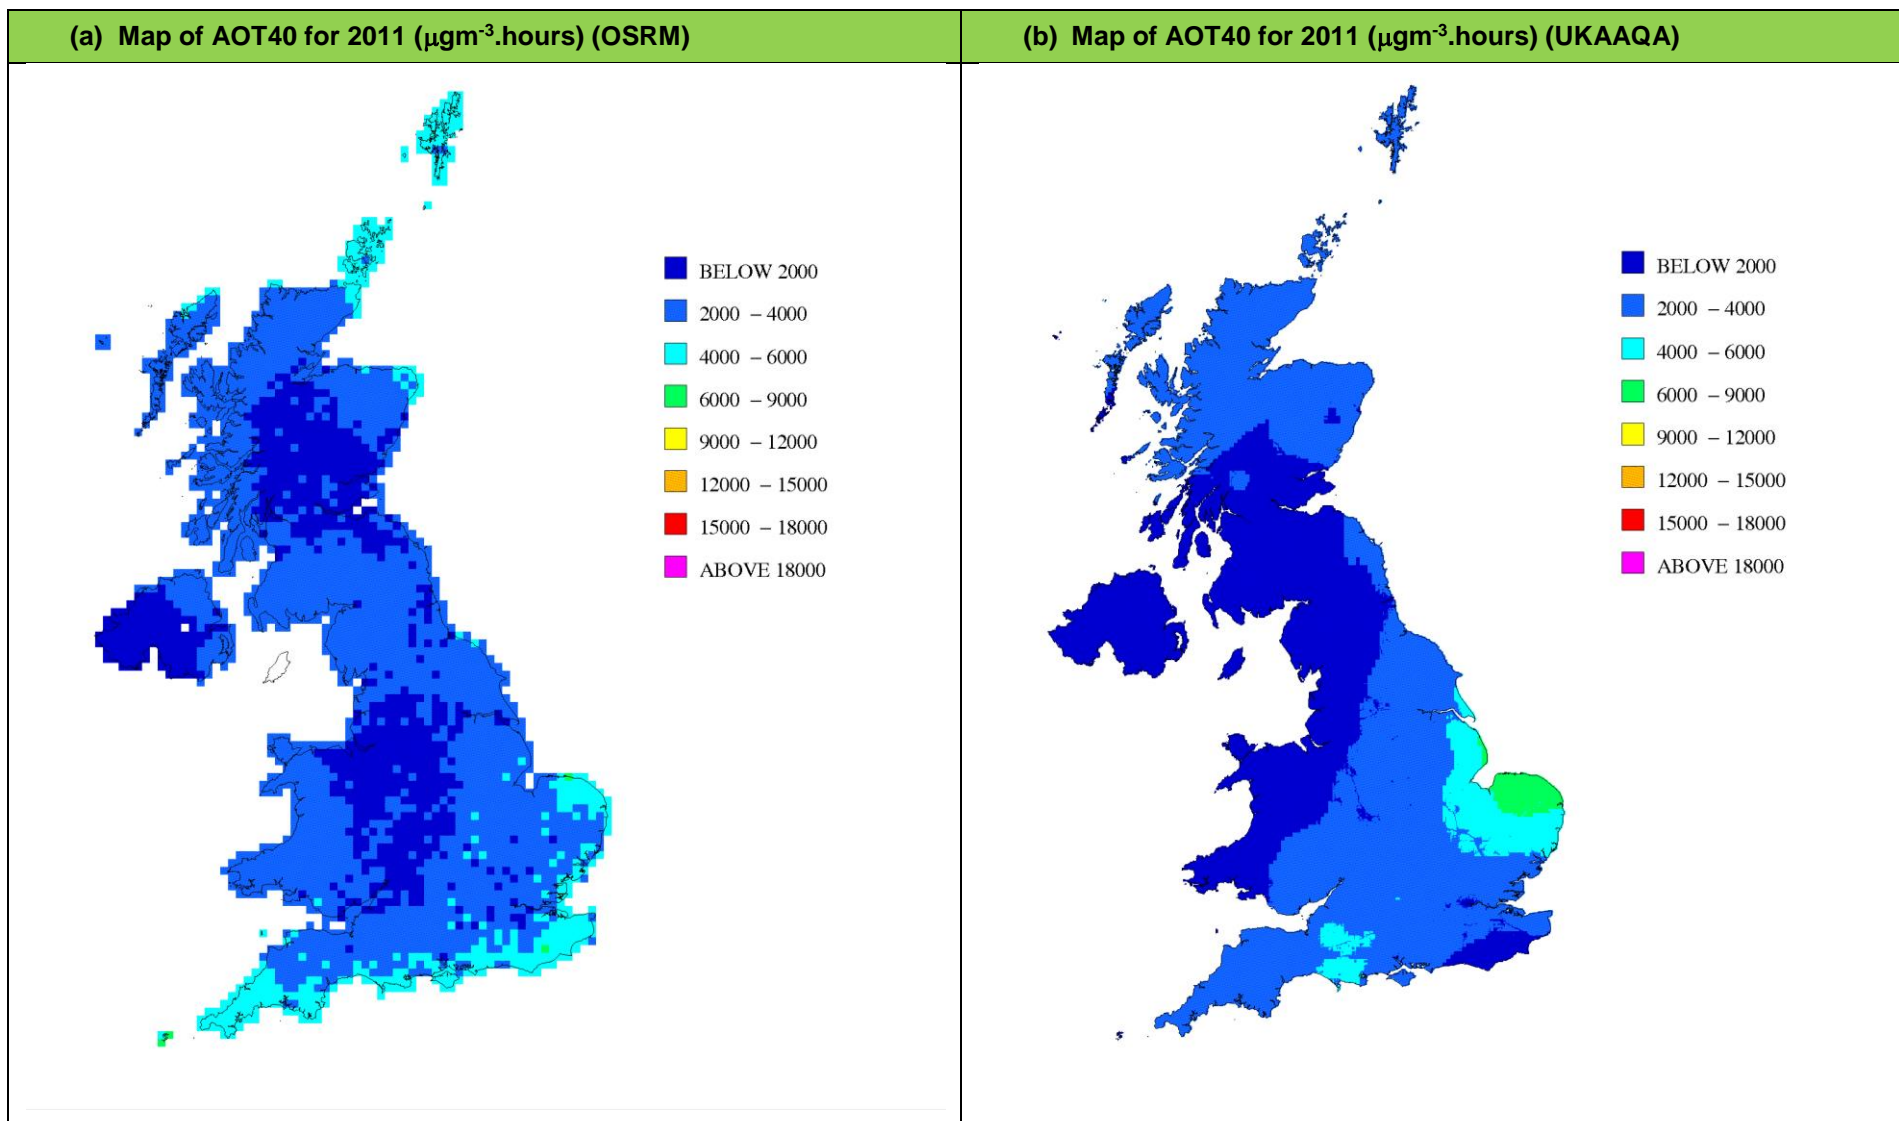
| (a) Map of AOT40 for 2011 ($\mu gm^{-3}$.hours) (OSRM) | (b) Map of AOT40 for 2011 ($\mu gm^{-3}$.hours) (UKAAQA) |
|---|---|
| BELOW 2000<br>2000 – 4000<br>4000 – 6000<br>6000 – 9000<br>9000 – 12000<br>12000 – 15000<br>15000 – 18000<br>ABOVE 18000 | BELOW 2000<br>2000 – 4000<br>4000 – 6000<br>6000 – 9000<br>9000 – 12000<br>12000 – 15000<br>15000 – 18000<br>ABOVE 18000 |